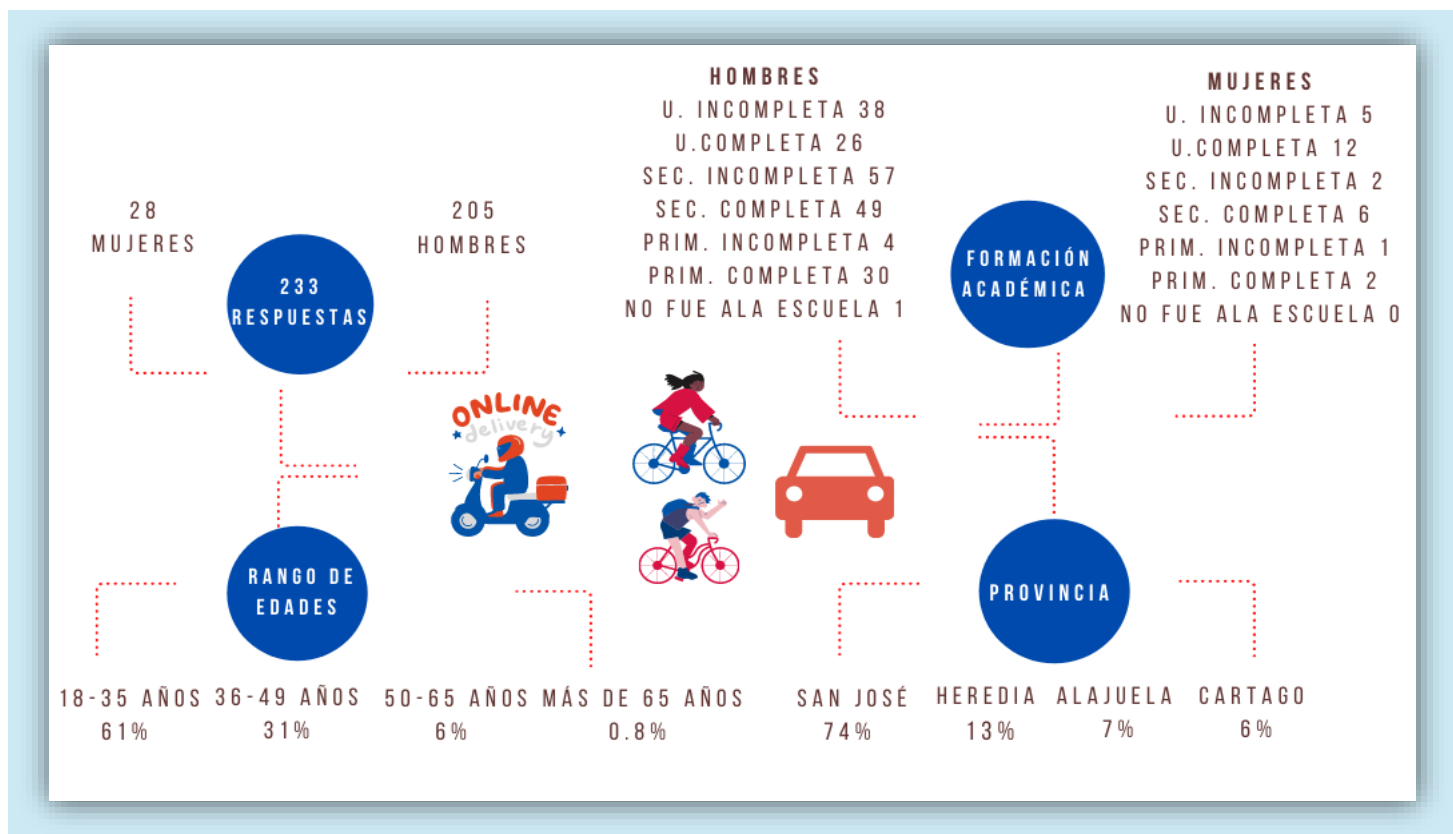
HOMBRES
U. INCOMPLETA 38
U.COMPLETA 26
SEC. INCOMPLETA 57
SEC. COMPLETA 49
PRIM. INCOMPLETA 4
PRIM. COMPLETA 30
NO FUE ALA ESCUELA 1

MUJERES
U. INCOMPLETA 5
U.COMPLETA 12
SEC. INCOMPLETA 2
SEC. COMPLETA 6
PRIM. INCOMPLETA 1
PRIM. COMPLETA 2
NO FUE ALA ESCUELA 0

28
MUJERES

233
RESPUESTAS

205
HOMBRES

FORMACIÓN ACADÉMICA

ONLINE
delivery

RANGO DE EDADES

PROVINCIA

18-35 AÑOS
61%

36-49 AÑOS
31%

50-65 AÑOS
6%

MÁS DE 65 AÑOS
0.8%

SAN JOSÉ
74%

HEREDIA
13%

ALAJUELA
7%

CARTAGO
6%